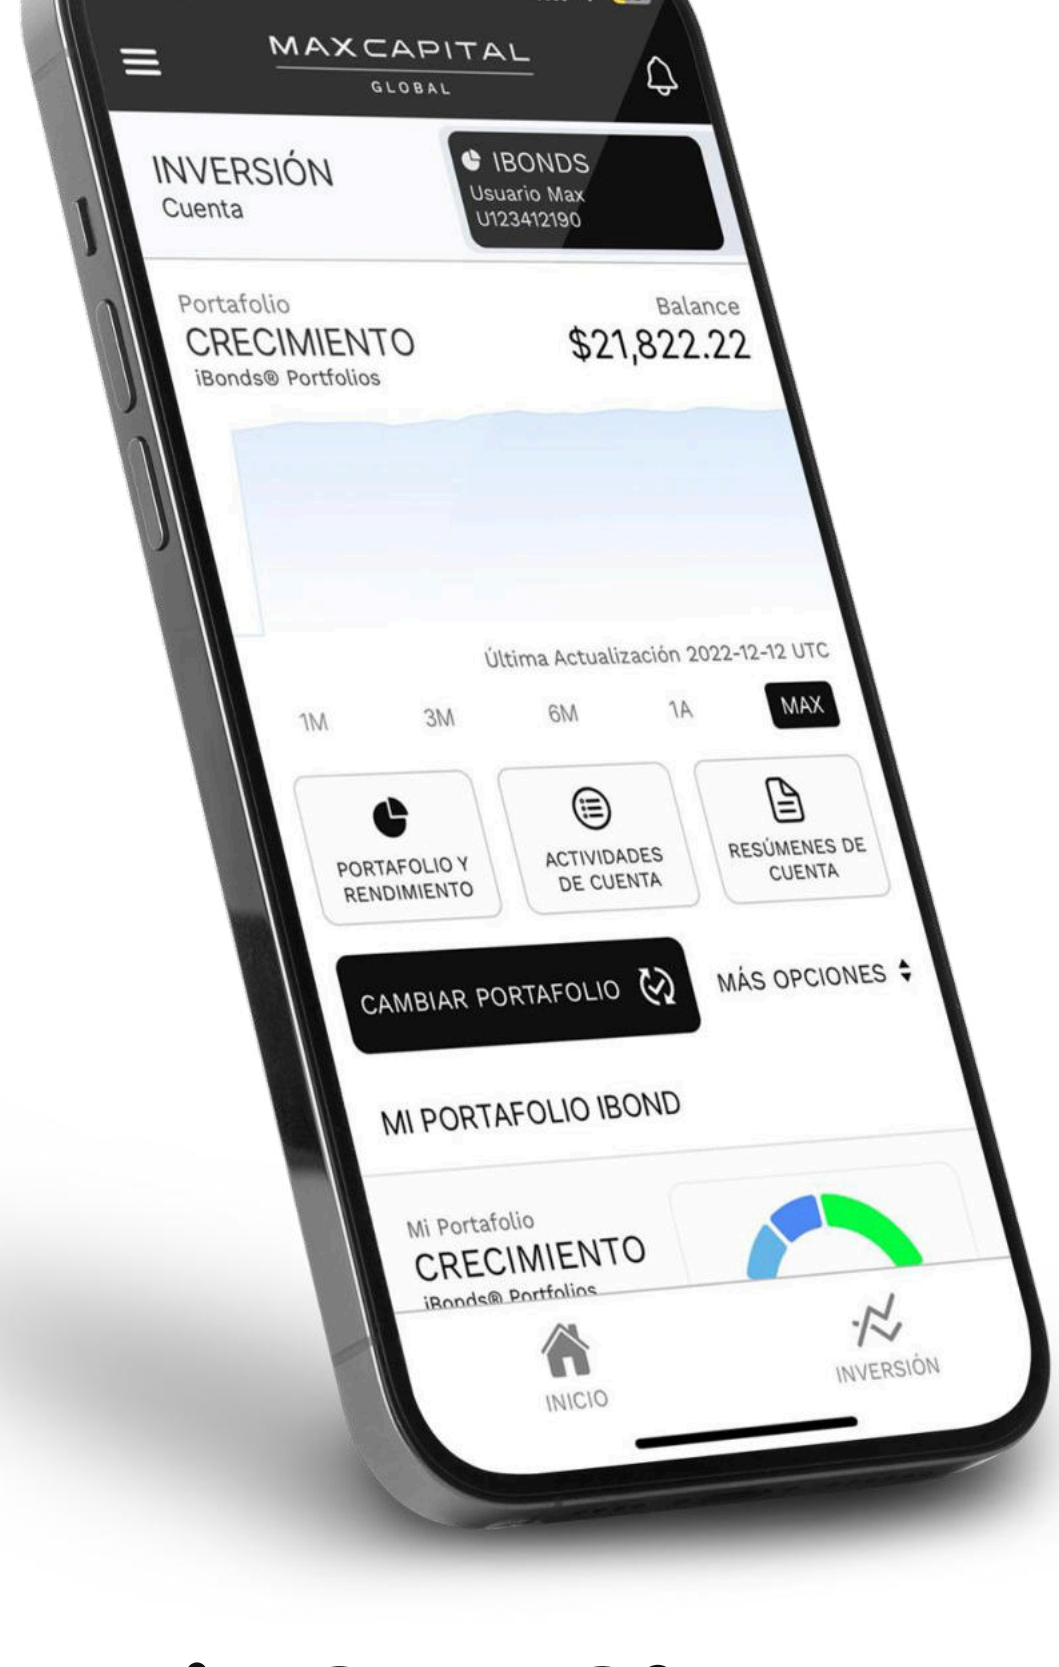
MAXCAPITAL
GLOBAL

INVERSIÓN
Cuenta

IBONDS
Usuario Max
U123412190

Portafolio
CRECIMIENTO
iBonds® Portfolios

Balance
$21,822.22

Última Actualización 2022-12-12 UTC

1M 3M 6M 1A MAX

PORTAFOLIO Y RENDIMIENTO

ACTIVIDADES DE CUENTA

RESÚMENES DE CUENTA

CAMBIAR PORTAFOLIO

MÁS OPCIONES

MI PORTAFOLIO IBOND

Mi Portafolio
CRECIMIENTO
iBonds® Portfolios

INICIO

INVERSIÓN